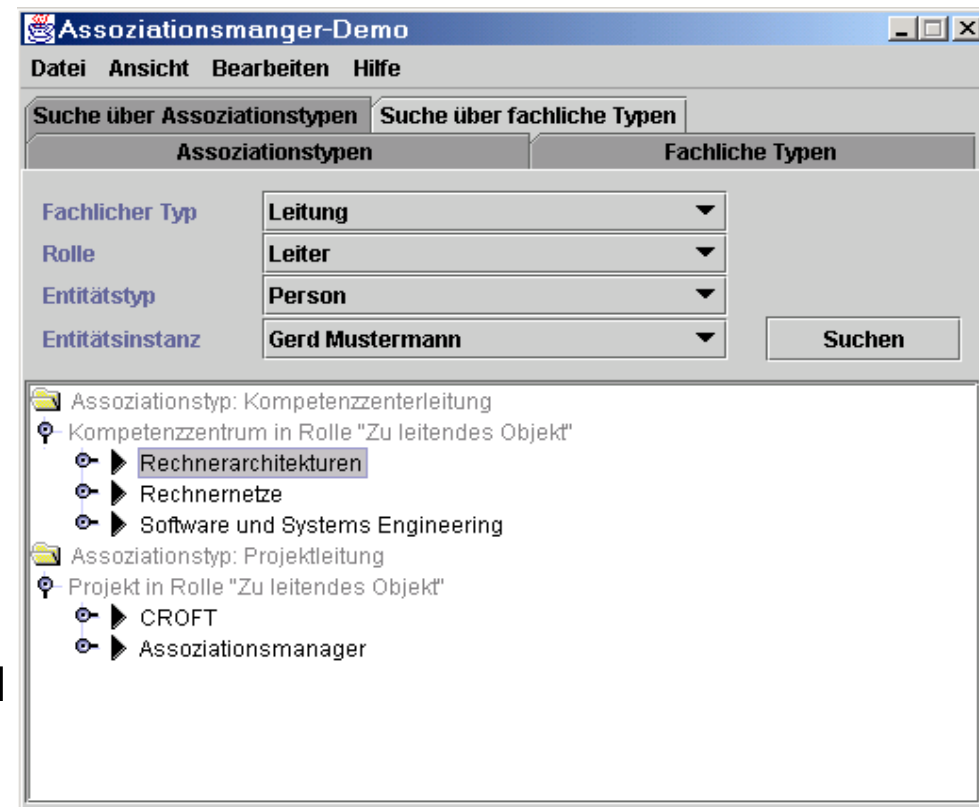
Assoziationsmanger-Demo

Datei Ansicht Bearbeiten Hilfe

Suche über Assoziationstypen | Suche über fachliche Typen

Assoziationstypen | Fachliche Typen

Fachlicher Typ: Leitung
Rolle: Leiter
Entitätstyp: Person
Entitätsinstanz: Gerd Mustermann

Suchen

Assoziationstyp: Kompetenzzenterleitung
Kompetenzzentrum in Rolle "Zu leitendes Objekt"
Rechnerarchitekturen
Rechnernetze
Software und Systems Engineering
Assoziationstyp: Projektleitung
Projekt in Rolle "Zu leitendes Objekt"
CROFT
Assoziationsmanager